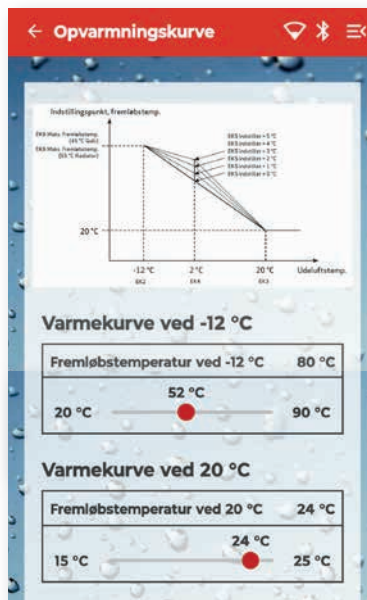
← Opvarmningskurve

Indstillingspunkt, fremløbstemp.

EK6 Maks. Fremløbstemp. (45 °C Gulv)

EK6 Maks. Fremløbstemp. (55 °C Radiator)

EK5 Indstiller = 5 °C
EK5 Indstiller = 4 °C
EK5 Indstiller = 3 °C
EK5 Indstiller = 2 °C
EK5 Indstiller = 1 °C
EK5 Indstiller = 0 °C

20 °C

-12 °C
EK2

2 °C
EK4

20 °C
EK3

Udeluftstemp.

Varmekurve ved -12 °C

| Fremløbstemperatur ved -12 °C | 80 °C |
|---|---|

52 °C
20 °C 90 °C

Varmekurve ved 20 °C

| Fremløbstemperatur ved 20 °C | 24 °C |
|---|---|

24 °C
15 °C 25 °C